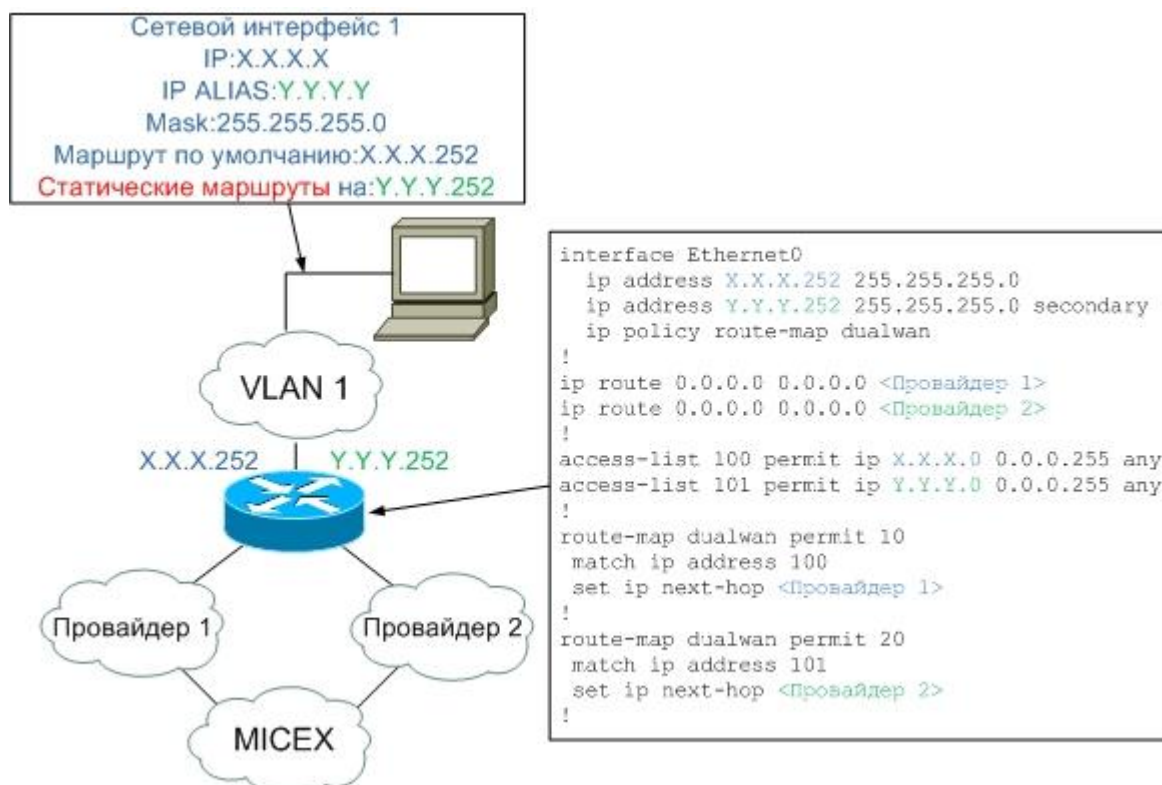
Сетевой интерфейс 1
IP:X.X.X.X
IP ALIAS:Y.Y.Y.Y
Mask:255.255.255.0
Маршрут по умолчанию:X.X.X.252
Статические маршруты на:Y.Y.Y.252

VLAN 1

X.X.X.252 Y.Y.Y.252

Провайдер 1

Провайдер 2

MICEX

interface Ethernet0
ip address X.X.X.252 255.255.255.0
ip address Y.Y.Y.252 255.255.255.0 secondary
ip policy route-map dualwan
!
ip route 0.0.0.0 0.0.0.0 <Провайдер 1>
ip route 0.0.0.0 0.0.0.0 <Провайдер 2>
!
access-list 100 permit ip X.X.X.0 0.0.0.255 any
access-list 101 permit ip Y.Y.Y.0 0.0.0.255 any
!
route-map dualwan permit 10
match ip address 100
set ip next-hop <Провайдер 1>
!
route-map dualwan permit 20
match ip address 101
set ip next-hop <Провайдер 2>
!